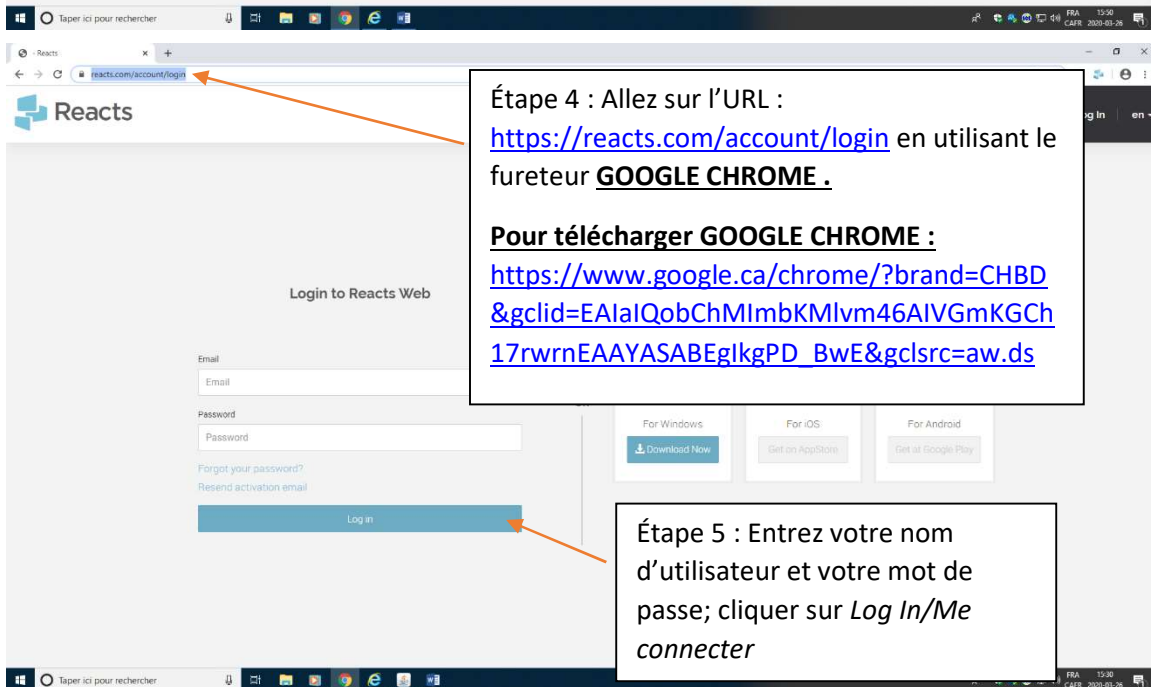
Taper ici pour rechercher

FRA CAFR 15:50 2020-03-26

Reacts

reacts.com/account/login

Reacts

og In en

Étape 4 : Allez sur l'URL : https://reacts.com/account/login en utilisant le fureteur **GOOGLE CHROME .**

**Pour télécharger GOOGLE CHROME :**
https://www.google.ca/chrome/?brand=CHBD&gclid=EAIaIQobChMImbKMlvm46AIVGmKGCh17rwrnEAAYASABEgIkgPD_BwE&gclsrc=aw.ds

Login to Reacts Web

Email

Email

Password

Password

Forgot your password?

Resend activation email

Log in

For Windows

Download Now

For iOS

Get on AppStore

For Android

Get at Google Play

Étape 5 : Entrez votre nom d'utilisateur et votre mot de passe; cliquer sur *Log In/Me connecter*

Taper ici pour rechercher

FRA CAFR 15:30 2020-03-26